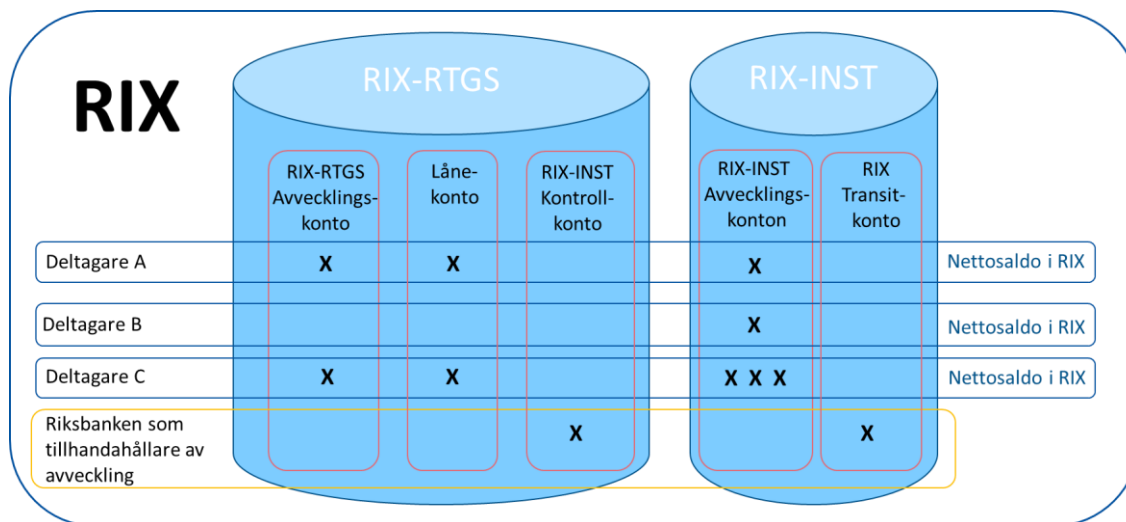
RIX

RIX-RTGS

RIX-INST

RIX-RTGS Avvecklingskonto

Lånekonto

RIX-INST Kontrollkonto

RIX-INST Avvecklingskonton

RIX Transitkonto

| | RIX-RTGS Avvecklingskonto | Lånekonto | RIX-INST Kontrollkonto | RIX-INST Avvecklingskonton | RIX Transitkonto | |
|---|---|---|---|---|---|---|
| Deltagare A | X | X | | X | | Nettosaldo i RIX |
| Deltagare B | | | | X | | Nettosaldo i RIX |
| Deltagare C | X | X | | X X X | | Nettosaldo i RIX |
| Riksbanken som tillhandahållare av avveckling | | | X | | X | |